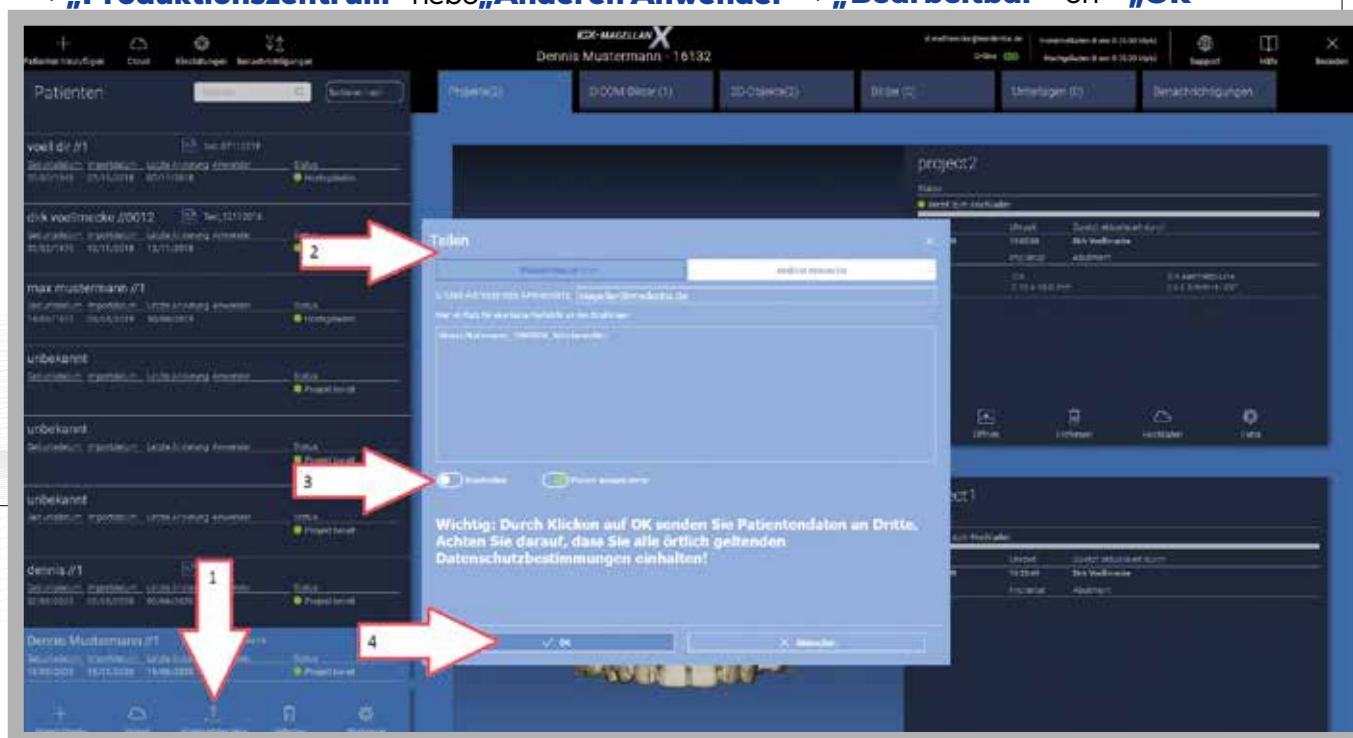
→ „Produktionszentrum" neben „Anderen Anwender" → „Bearbeitbar" – an – „OK"

Patienten hinzufügen Cloud Einstellungen Benachrichtigungen

ICX-MAGELLAN X
Dennis Mustermann - 16132

Online

Support Hilfe Beenden

Patienten

Projekte(2) DICOM Bilder (1) 3D-Objekte(2) Bilder (0) Unterlagen (0) Benachrichtigungen

voell dir //1

dirk voellmecke //0012

max mustermann //1

unbekannt

unbekannt

unbekannt

dennis //1

Dennis Mustermann //1

project2

Teilen

2

3

4

1

Wichtig: Durch Klicken auf OK senden Sie Patientendaten an Dritte. Achten Sie darauf, dass Sie alle örtlich geltenden Datenschutzbestimmungen einhalten!

✓ OK

✕ Abbrechen

Öffnen Löschen Hochladen Extra

ject1